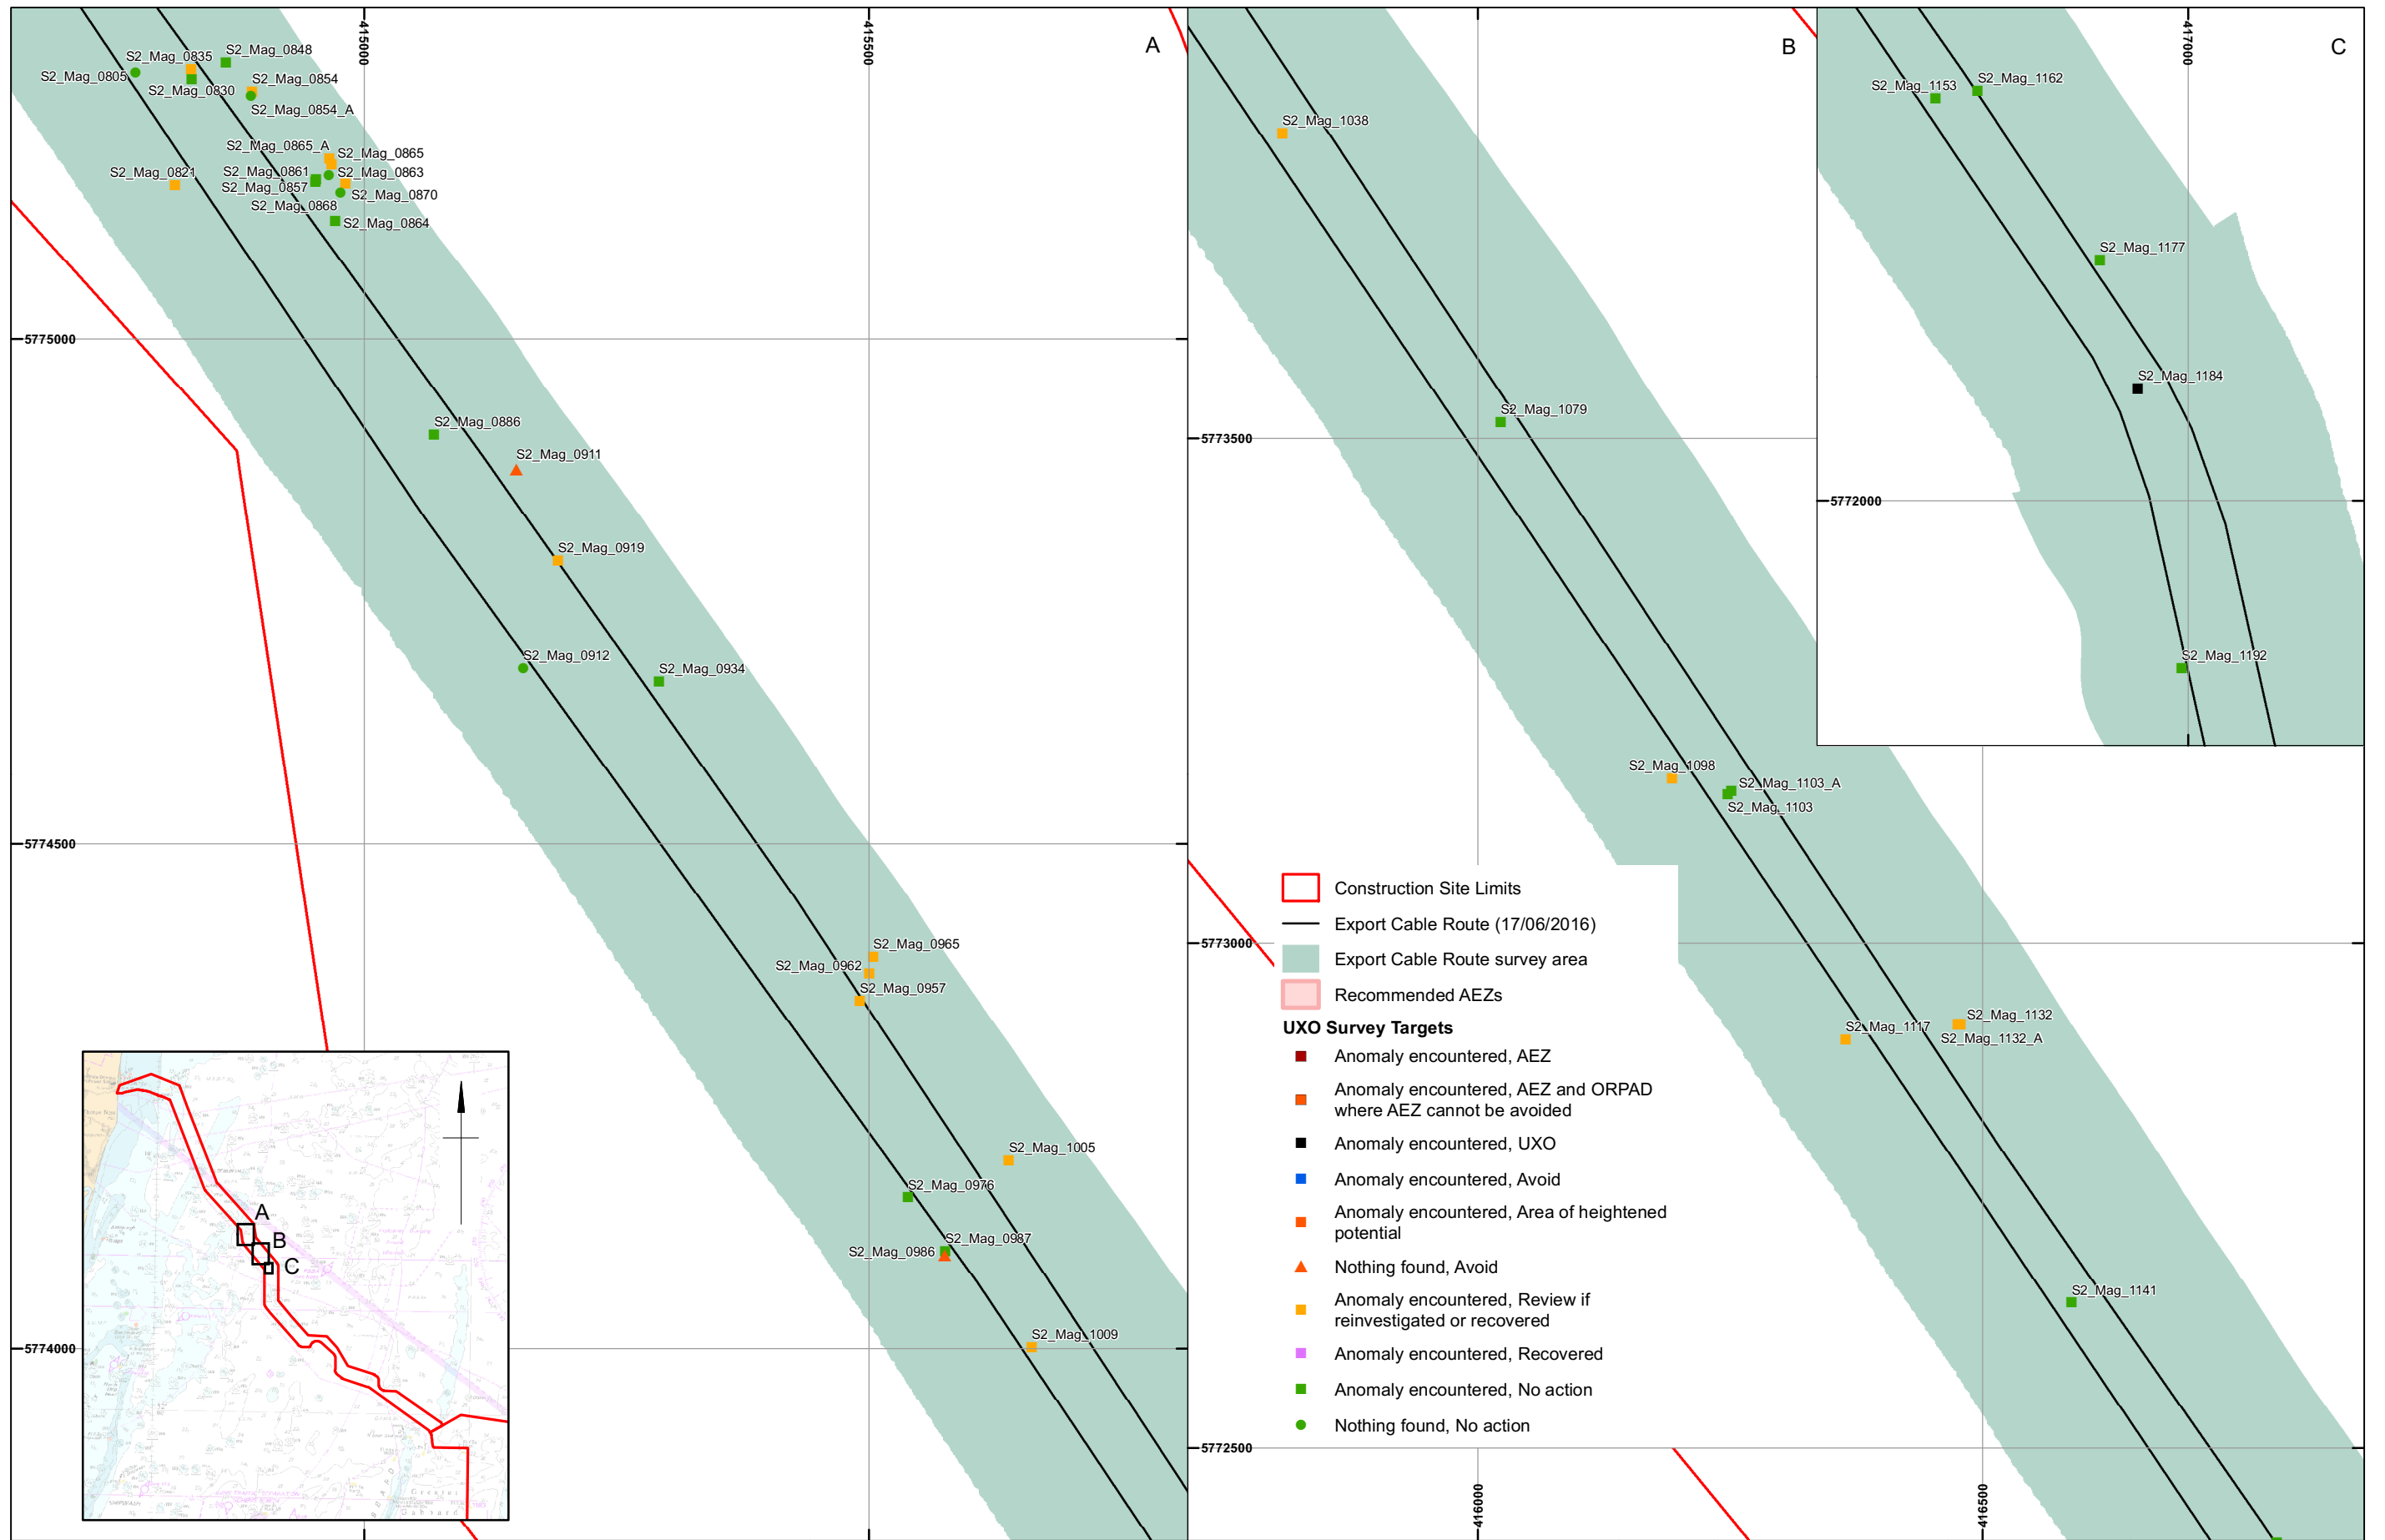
415000
415500
A
S2_Mag_0835
S2_Mag_0848
S2_Mag_0805
S2_Mag_0854
S2_Mag_0830
S2_Mag_0854_A
S2_Mag_0865_A
S2_Mag_0865
S2_Mag_0821
S2_Mag_0861
S2_Mag_0863
S2_Mag_0857
S2_Mag_0870
S2_Mag_0868
S2_Mag_0864
5775000
S2_Mag_0886
S2_Mag_0911
S2_Mag_0919
S2_Mag_0912
S2_Mag_0934
5774500
S2_Mag_0965
S2_Mag_0962
S2_Mag_0957
S2_Mag_1005
S2_Mag_0976
S2_Mag_0987
S2_Mag_0986
S2_Mag_1009
5774000
A
B
C

B
S2_Mag_1038
S2_Mag_1079
5773500
S2_Mag_1098
S2_Mag_1103_A
S2_Mag_1103
5773000
S2_Mag_1117
S2_Mag_1132
S2_Mag_1132_A
S2_Mag_1141
5772500
416000
416500

C
417000
S2_Mag_1153
S2_Mag_1162
S2_Mag_1177
S2_Mag_1184
5772000
S2_Mag_1192

Construction Site Limits
Export Cable Route (17/06/2016)
Export Cable Route survey area
Recommended AEZs
UXO Survey Targets
Anomaly encountered, AEZ
Anomaly encountered, AEZ and ORPAD where AEZ cannot be avoided
Anomaly encountered, UXO
Anomaly encountered, Avoid
Anomaly encountered, Area of heightened potential
Nothing found, Avoid
Anomaly encountered, Review if reinvestigated or recovered
Anomaly encountered, Recovered
Anomaly encountered, No action
Nothing found, No action